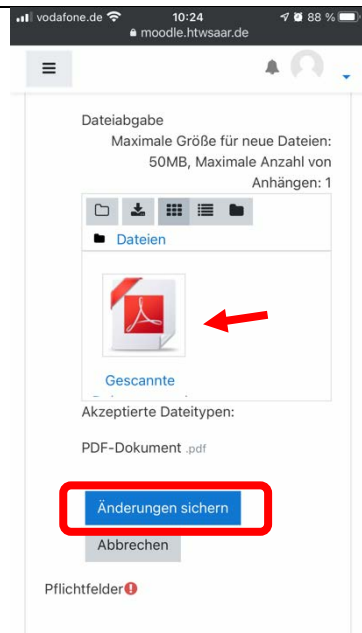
vodafone.de 10:24 88 %
moodle.htwsaar.de

Dateiabgabe
Maximale Größe für neue Dateien: 50MB, Maximale Anzahl von Anhängen: 1

Dateien

Gescannte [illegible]

Akzeptierte Dateitypen:

PDF-Dokument .pdf

Änderungen sichern

Abbrechen

Pflichtfelder